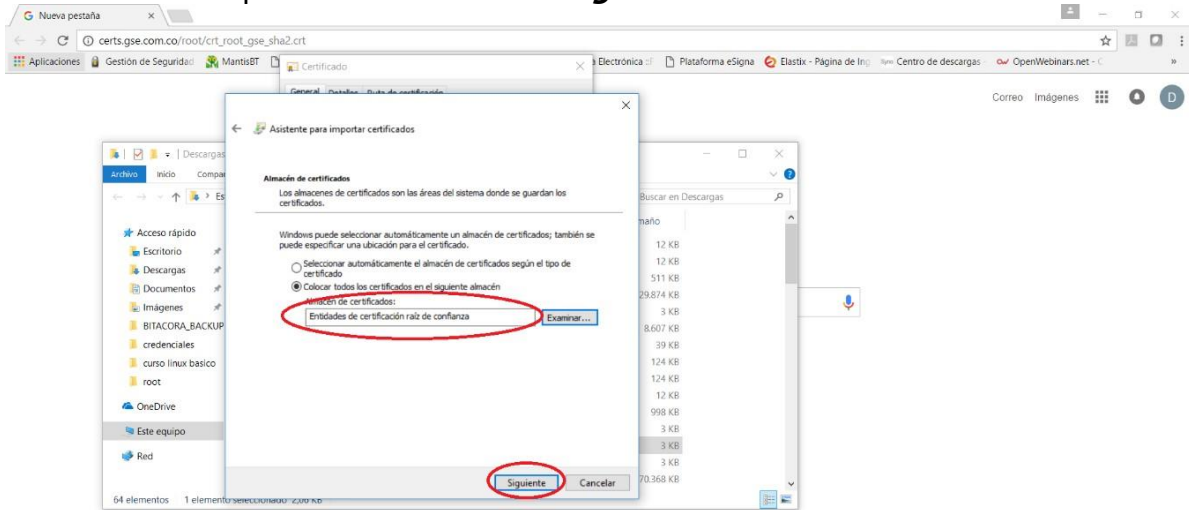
Nueva pestaña
certs.gse.com.co/root/crt_root_gse_sha2.crt
Aplicaciones Gestión de Seguridad MantisBT Certificado a Electrónica Plataforma eSigna Elastix - Página de Ing Centro de descargas OpenWebinars.net
Correo Imágenes D
General Detalles Ruta de certificación
Asistente para importar certificados
Descargas
Archivo Inicio Compa
Almacén de certificados
Los almacenes de certificados son las áreas del sistema donde se guardan los certificados.
Buscar en Descargas
maño
Windows puede seleccionar automáticamente un almacén de certificados; también se puede especificar una ubicación para el certificado.
Seleccionar automáticamente el almacén de certificados según el tipo de certificado
Colocar todos los certificados en el siguiente almacén
Almacén de certificados:
Entidades de certificación raíz de confianza
Examinar...
Acceso rápido
Escritorio
Descargas
Documentos
Imágenes
BITACORA_BACKUP
credenciales
curso linux basico
root
OneDrive
Este equipo
Red
12 KB
12 KB
511 KB
29.874 KB
3 KB
8.607 KB
39 KB
124 KB
124 KB
12 KB
998 KB
3 KB
3 KB
3 KB
70.368 KB
Siguiente Cancelar
64 elementos 1 elemento seleccionado 2,06 KB